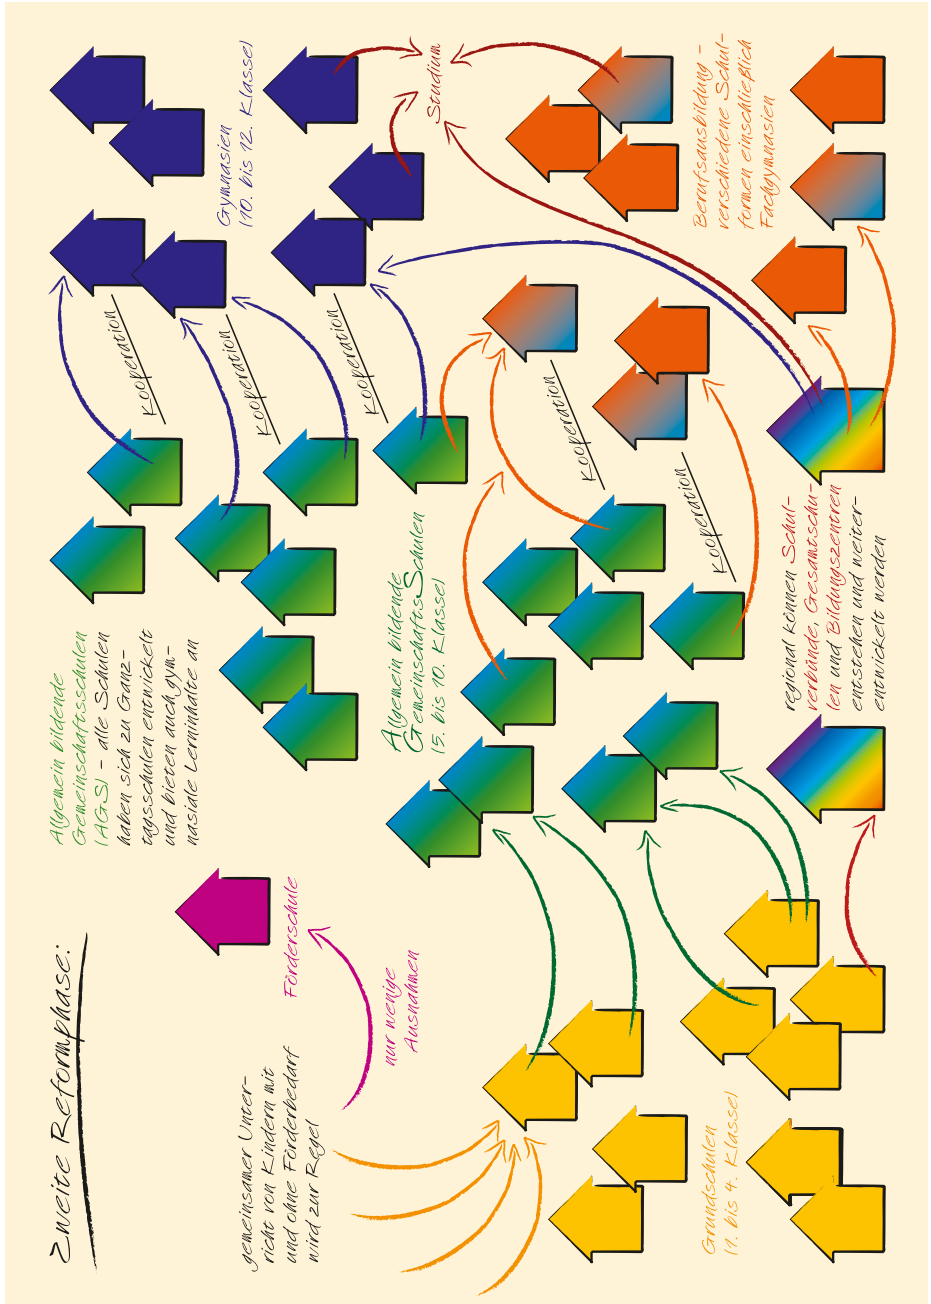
Zweite Reformphase:

gemeinsamer Unterricht von Kindern mit und ohne Förderbedarf wird zur Regel

nur wenige Ausnahmen

Förderschule

Grundschulen (1. bis 4. Klasse)

Allgemein bildende Gemeinschaftsschulen (AGS) – alle Schulen haben sich zu Ganztagsschulen entwickelt und bieten auch gymnasiale Lerninhalte an

Allgemein bildende GemeinschaftsSchulen (5. bis 10. Klasse)

Kooperation

Kooperation

Kooperation

Kooperation

Kooperation

Gymnasien (10. bis 12. Klasse)

Studium

Berufsausbildung – verschiedene Schulformen einschließlich Fachgymnasien

regional können Schulverbünde, Gesamtschulen und Bildungszentren entstehen und weiterentwickelt werden